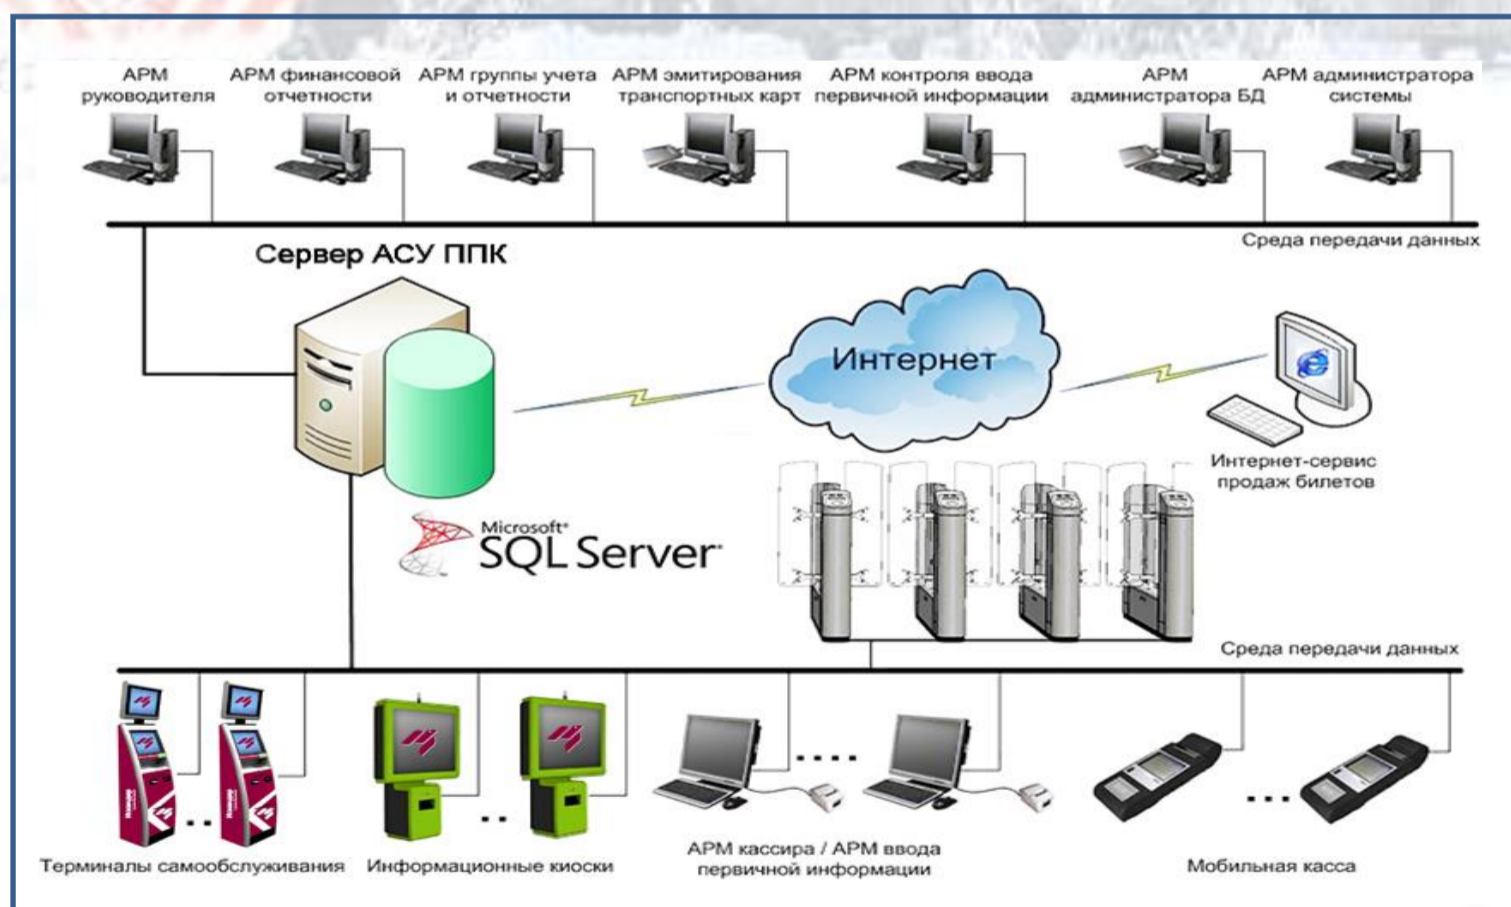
АРМ руководителя

АРМ финансовой отчетности

АРМ группы учета и отчетности

АРМ эмитирования транспортных карт

АРМ контроля ввода первичной информации

АРМ администратора БД

АРМ администратора системы

Среда передачи данных

Сервер АСУ ППК

Интернет

Интернет-сервис продаж билетов

Microsoft SQL Server

Среда передачи данных

Терминалы самообслуживания

Информационные киоски

АРМ кассира / АРМ ввода первичной информации

Мобильная касса